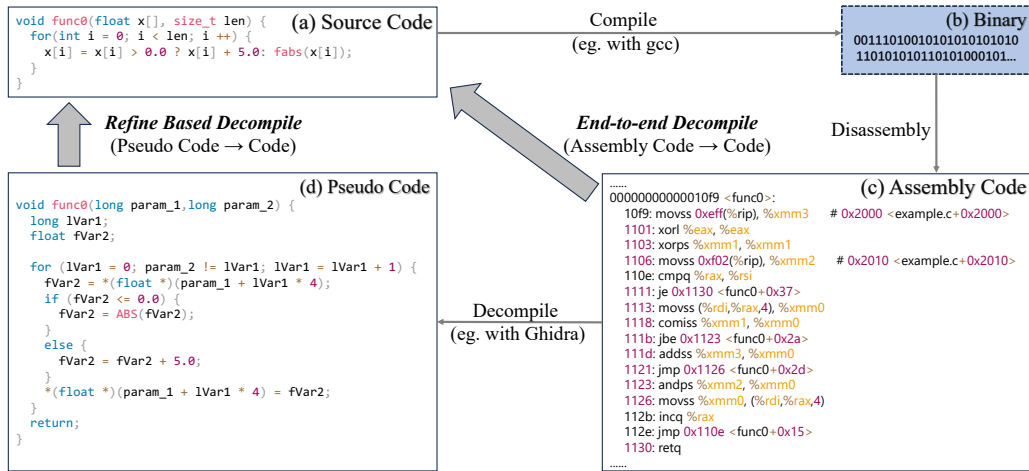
(a) Source Code

```
void func0(float x[], size_t len) {
  for(int i = 0; i < len; i ++) {
    x[i] = x[i] > 0.0 ? x[i] + 5.0: fabs(x[i]);
  }
}
```

Compile
(eg. with gcc)

(b) Binary
0011101001010101010101010
1101010101101010001010...

Disassembly

Refine Based Decompile
(Pseudo Code → Code)

End-to-end Decompile
(Assembly Code → Code)

(d) Pseudo Code

```
void func0(long param_1,long param_2) {
  long lVar1;
  float fVar2;

  for (lVar1 = 0; param_2 != lVar1; lVar1 = lVar1 + 1) {
    fVar2 = *(float *)(param_1 + lVar1 * 4);
    if (fVar2 <= 0.0) {
      fVar2 = ABS(fVar2);
    }
    else {
      fVar2 = fVar2 + 5.0;
    }
    *(float *)(param_1 + lVar1 * 4) = fVar2;
  }
  return;
}
```

Decompile
(eg. with Ghidra)

(c) Assembly Code

```
......
00000000000010f9 <func0>:
  10f9: movss 0xeff(%rip), %xmm3    # 0x2000 <example.c+0x2000>
  1101: xorl %eax, %eax
  1103: xorps %xmm1, %xmm1
  1106: movss 0xf02(%rip), %xmm2    # 0x2010 <example.c+0x2010>
  110e: cmpq %rax, %rsi
  1111: je 0x1130 <func0+0x37>
  1113: movss (%rdi,%rax,4), %xmm0
  1118: comiss %xmm1, %xmm0
  111b: jbe 0x1123 <func0+0x2a>
  111d: addss %xmm3, %xmm0
  1121: jmp 0x1126 <func0+0x2d>
  1123: andps %xmm2, %xmm0
  1126: movss %xmm0, (%rdi,%rax,4)
  112b: incq %rax
  112e: jmp 0x110e <func0+0x15>
  1130: retq
......
```